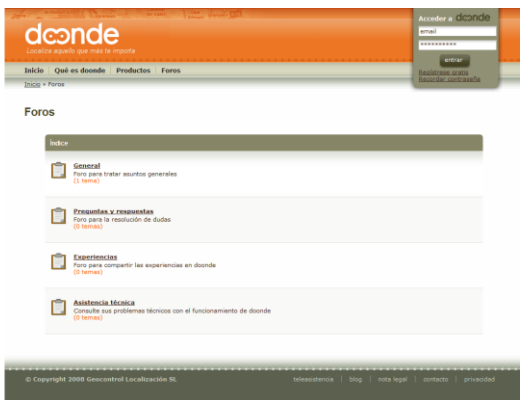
doonde
Localiza aquello que más te importa

Acceder a doonde
email
••••••••••
entrar
Registrese gratis
Recordar contraseña

Inicio | Qué es doonde | Productos | Foros

Inicio > Foros

Foros

Indice

General
Foro para tratar asuntos generales
(1 tema)

Preguntas y respuestas
Foro para la resolución de dudas
(0 temas)

Experiencias
Foro para compartir las experiencias en doonde
(0 temas)

Asistencia técnica
Consulte sus problemas técnicos con el funcionamiento de doonde
(0 temas)

© Copyright 2008 Geocontrol Localización SL

teleasistencia | blog | nota legal | contacto | privacidad